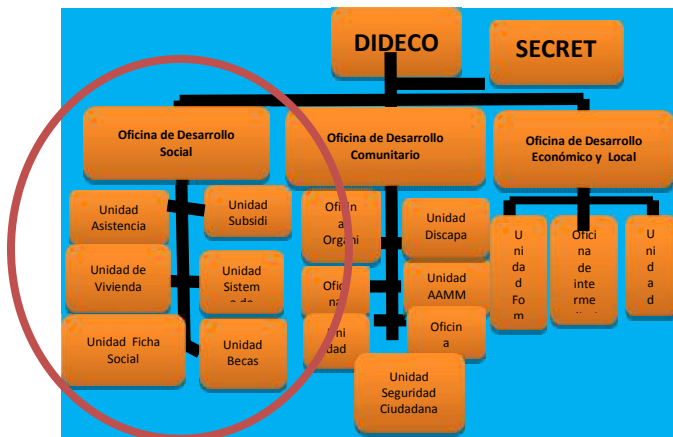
DIDECO

SECRET

Oficina de Desarrollo Social

Oficina de Desarrollo Comunitario

Oficina de Desarrollo Económico y Local

Unidad Asistencia

Unidad Subsidi

Unidad de Vivienda

Unidad Sistem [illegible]

Unidad Ficha Social

Unidad Becas

Oficin a Organi

Ofici na

Uni dad

Unidad Discapa

Unidad AAMM

Oficin a

Unidad Seguridad Ciudadana

Uni d a d Fo m

Ofici na de inte rme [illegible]

U ni d a d